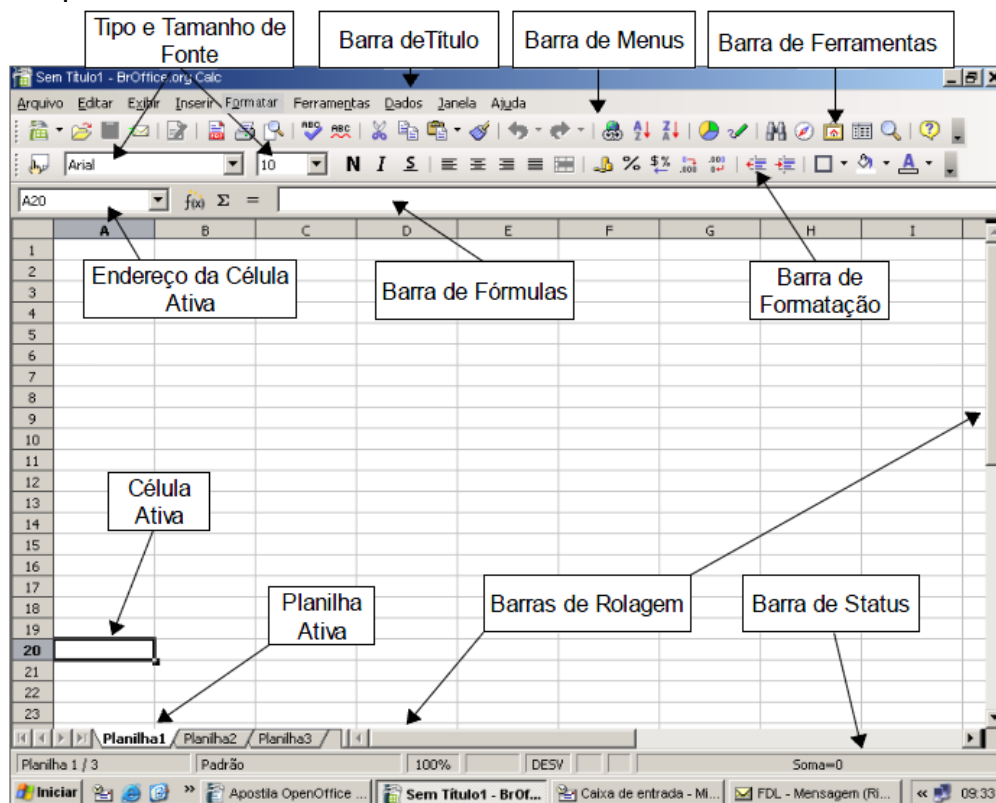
Tipo e Tamanho de Fonte

Barra deTítulo

Barra de Menus

Barra de Ferramentas

Sem Título1 - BrOffice.org Calc

Arquivo Editar Exibir Inserir Formatar Ferramentas Dados Janela Ajuda

Arial

10

N I S

A20

$f(x)$ Σ =

| | A | B | C | D | E | F | G | H | I |
|---|---|---|---|---|---|---|---|---|---|
| 1 | | | | | | | | | |
| 2 | | | | | | | | | |
| 3 | | | | | | | | | |
| 4 | | | | | | | | | |
| 5 | | | | | | | | | |
| 6 | | | | | | | | | |
| 7 | | | | | | | | | |
| 8 | | | | | | | | | |
| 9 | | | | | | | | | |
| 10 | | | | | | | | | |
| 11 | | | | | | | | | |
| 12 | | | | | | | | | |
| 13 | | | | | | | | | |
| 14 | | | | | | | | | |
| 15 | | | | | | | | | |
| 16 | | | | | | | | | |
| 17 | | | | | | | | | |
| 18 | | | | | | | | | |
| 19 | | | | | | | | | |
| 20 | | | | | | | | | |
| 21 | | | | | | | | | |
| 22 | | | | | | | | | |
| 23 | | | | | | | | | |

Endereço da Célula Ativa

Barra de Fórmulas

Barra de Formatação

Célula Ativa

Planilha Ativa

Barras de Rolagem

Barra de Status

Planilha1 Planilha2 Planilha3

Planilha 1 / 3 Padrão 100% DESV Soma=0

Iniciar » Apostila OpenOffice ... Sem Título1 - BrOf... Caixa de entrada - Mi... FDL - Mensagem (Ri... « 09:33